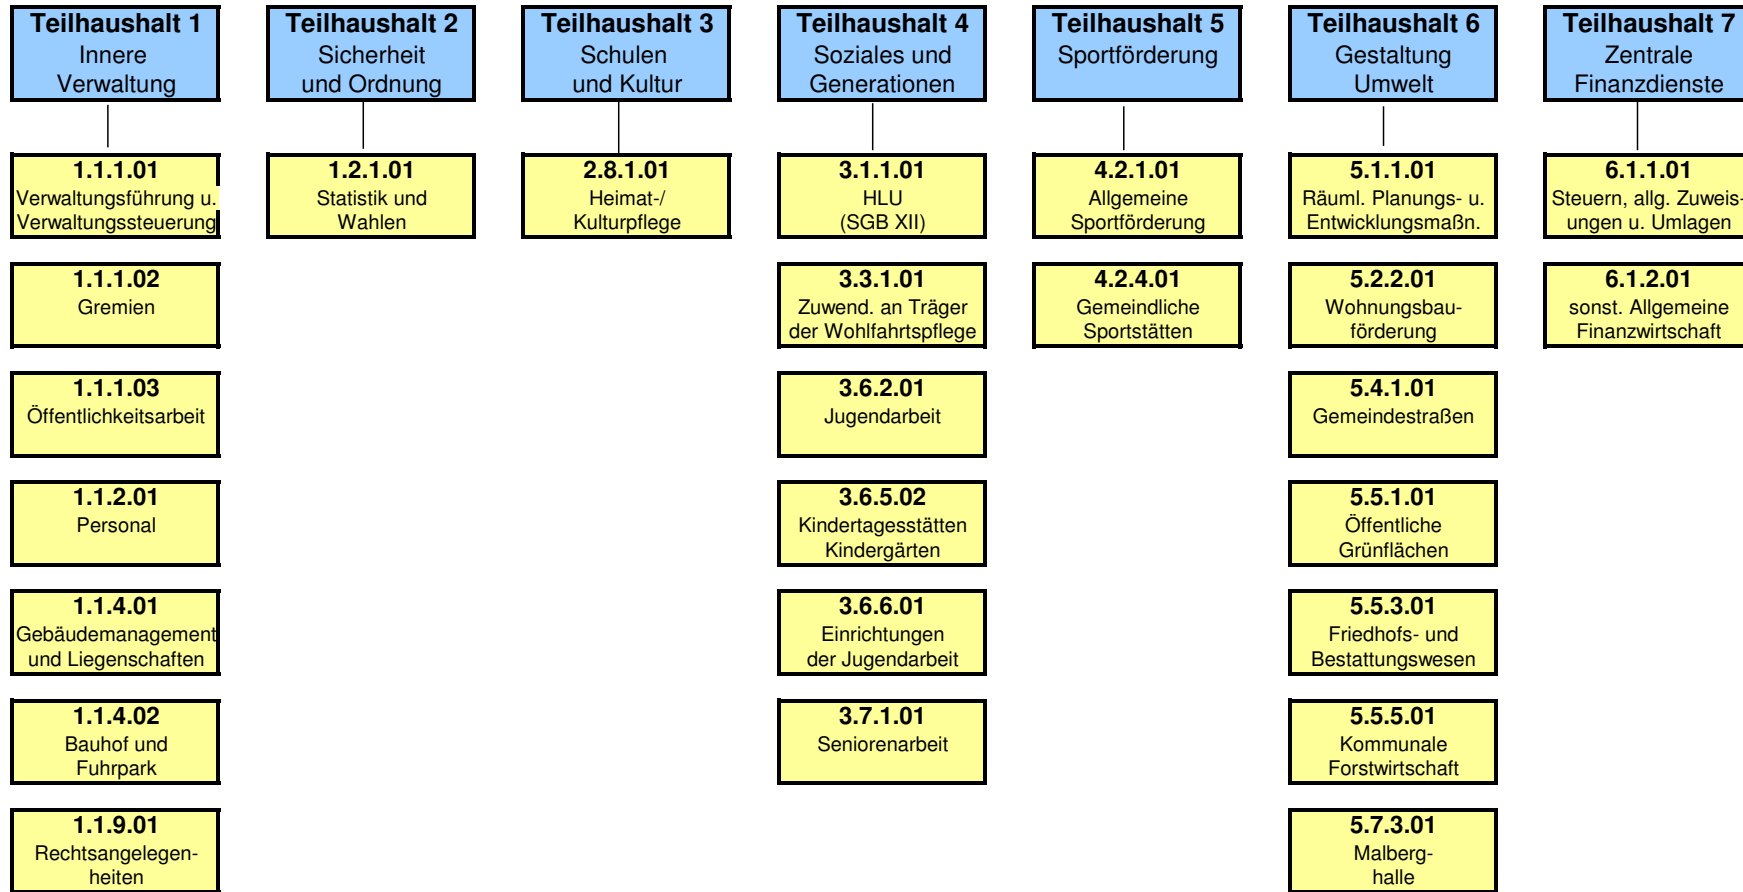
Teilhaushalt 1
Innere Verwaltung

1.1.1.01
Verwaltungsführung u. Verwaltungssteuerung

1.1.1.02
Gremien

1.1.1.03
Öffentlichkeitsarbeit

1.1.2.01
Personal

1.1.4.01
Gebäudemanagement und Liegenschaften

1.1.4.02
Bauhof und Fuhrpark

1.1.9.01
Rechtsangelegenheiten

Teilhaushalt 2
Sicherheit und Ordnung

1.2.1.01
Statistik und Wahlen

Teilhaushalt 3
Schulen und Kultur

2.8.1.01
Heimat-/ Kulturpflege

Teilhaushalt 4
Soziales und Generationen

3.1.1.01
HLU (SGB XII)

3.3.1.01
Zuwend. an Träger der Wohlfahrtspflege

3.6.2.01
Jugendarbeit

3.6.5.02
Kindertagesstätten Kindergärten

3.6.6.01
Einrichtungen der Jugendarbeit

3.7.1.01
Seniorenarbeit

Teilhaushalt 5
Sportförderung

4.2.1.01
Allgemeine Sportförderung

4.2.4.01
Gemeindliche Sportstätten

Teilhaushalt 6
Gestaltung Umwelt

5.1.1.01
Räuml. Planungs- u. Entwicklungsmaßn.

5.2.2.01
Wohnungsbauförderung

5.4.1.01
Gemeindestraßen

5.5.1.01
Öffentliche Grünflächen

5.5.3.01
Friedhofs- und Bestattungswesen

5.5.5.01
Kommunale Forstwirtschaft

5.7.3.01
Malberghalle

Teilhaushalt 7
Zentrale Finanzdienste

6.1.1.01
Steuern, allg. Zuweisungen u. Umlagen

6.1.2.01
sonst. Allgemeine Finanzwirtschaft